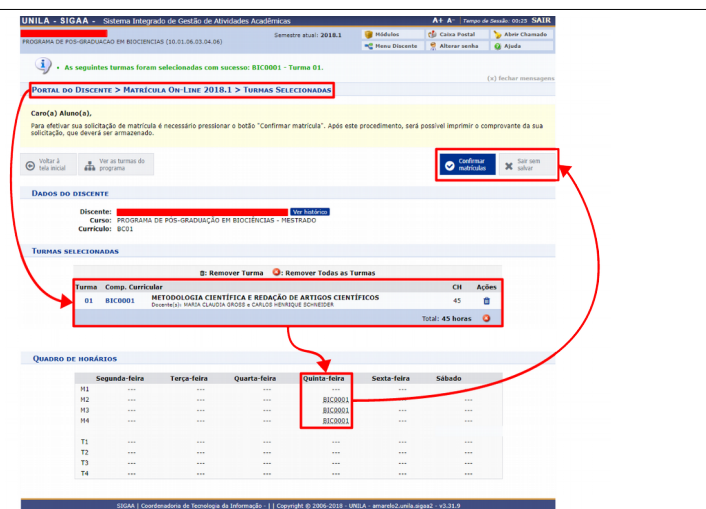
UNILA - SIGAA - Sistema Integrado de Gestão de Atividades Acadêmicas A+ A- | Tempo de Sessão: 00:23 SAIR

PROGRAMA DE PÓS-GRADUAÇÃO EM BIOCIENCIAS (10.01.06.03.04.06) Semestre atual: 2018.1

Módulos | Caixa Postal | Abrir Chamado
Menu Discente | Alterar senha | Ajuda

As seguintes turmas foram selecionadas com sucesso: BIC0001 - Turma 01.

(x) fechar mensagens

PORTAL DO DISCENTE > MATRÍCULA ON-LINE 2018.1 > TURMAS SELECIONADAS

Caro(a) Aluno(a),

Para efetivar sua solicitação de matrícula é necessário pressionar o botão "Confirmar matrícula". Após este procedimento, será possível imprimir o comprovante da sua solicitação, que deverá ser armazenado.

Voltar à tela inicial | Ver as turmas do programa | Confirmar matrículas | Sair sem salvar

DADOS DO DISCENTE

Discente: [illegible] Ver histórico
Curso: PROGRAMA DE PÓS-GRADUAÇÃO EM BIOCIÊNCIAS - MESTRADO
Currículo: BC01

TURMAS SELECIONADAS

: Remover Turma : Remover Todas as Turmas

| Turma | Comp. Curricular | | CH | Ações |
|---|---|---|---|---|
| 01 | BIC0001 | METODOLOGIA CIENTÍFICA E REDAÇÃO DE ARTIGOS CIENTÍFICOS Docente(s): MARIA CLAUDIA GROSS e CARLOS HENRIQUE SCHNEIDER | 45 | |
| | | Total: 45 horas | | |

QUADRO DE HORÁRIOS

| | Segunda-feira | Terça-feira | Quarta-feira | Quinta-feira | Sexta-feira | Sábado |
|---|---|---|---|---|---|---|
| M1 | --- | --- | --- | --- | --- | --- |
| M2 | --- | --- | --- | BIC0001 | --- | --- |
| M3 | --- | --- | --- | BIC0001 | --- | --- |
| M4 | --- | --- | --- | BIC0001 | --- | --- |
| T1 | --- | --- | --- | --- | --- | --- |
| T2 | --- | --- | --- | --- | --- | --- |
| T3 | --- | --- | --- | --- | --- | --- |
| T4 | --- | --- | --- | --- | --- | --- |

SIGAA | Coordenadoria de Tecnologia da Informação - | | Copyright © 2006-2018 - UNILA - amarelo2.unila.sigaa2 - v3.31.9